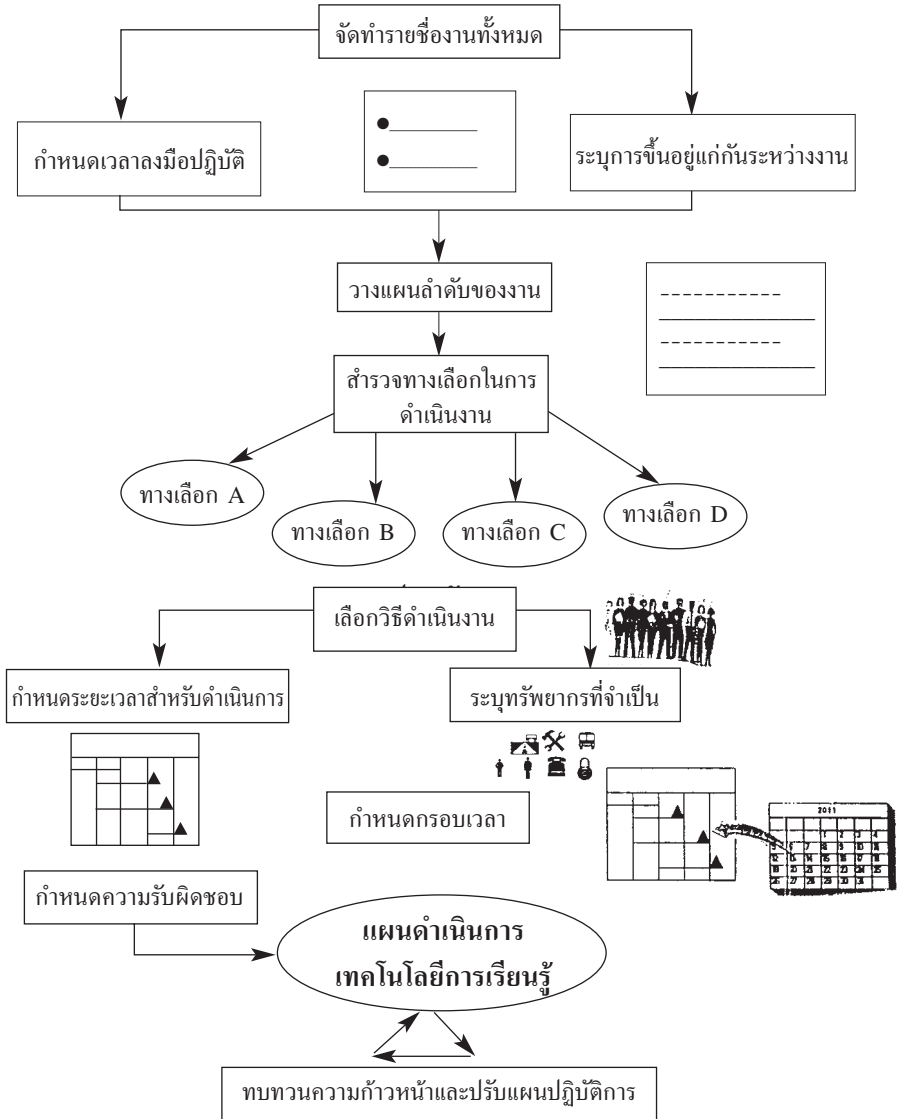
จัดทำรายชื่องานทั้งหมด

กำหนดเวลาลงมือปฏิบัติ

ระบุการขึ้นอยู่แก่กันระหว่างงาน

วางแผนลำดับของงาน

สำรวจทางเลือกในการดำเนินงาน

ทางเลือก A

ทางเลือก B

ทางเลือก C

ทางเลือก D

เลือกวิธีดำเนินงาน

กำหนดระยะเวลาสำหรับดำเนินการ

ระบุทรัพยากรที่จำเป็น

กำหนดกรอบเวลา

2011

กำหนดความรับผิดชอบ

แผนดำเนินการ
เทคโนโลยีการเรียนรู้

ทบทวนความก้าวหน้าและปรับแผนปฏิบัติการ